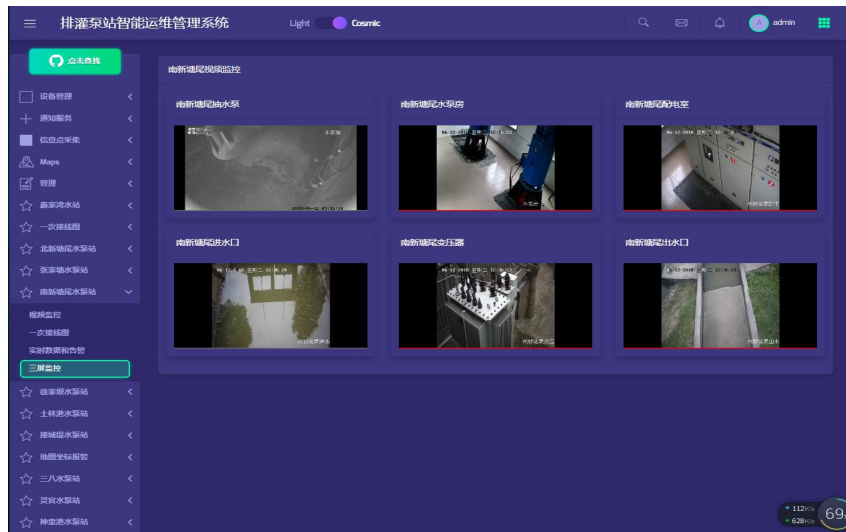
排灌泵站智能运维管理系统

Light Cosmic

admin

点击查找

设备管理

通知服务

信息点采集

Maps

管理

商家湾水站

一次接线图

北新塘尾水泵站

张家塘水泵站

南新塘尾水泵站

视频监控

一次接线图

实时数据和告警

三屏监控

徐家观水泵站

土林港水泵站

接城堰水泵站

地图坐标报警

三八水泵站

灵官水泵站

神堂港水泵站

南新塘尾视频监控

南新塘尾抽水泵

南新塘尾水泵房

南新塘尾配电室

南新塘尾进水口

南新塘尾变压器

南新塘尾出水口

112K/s

628K/s

69